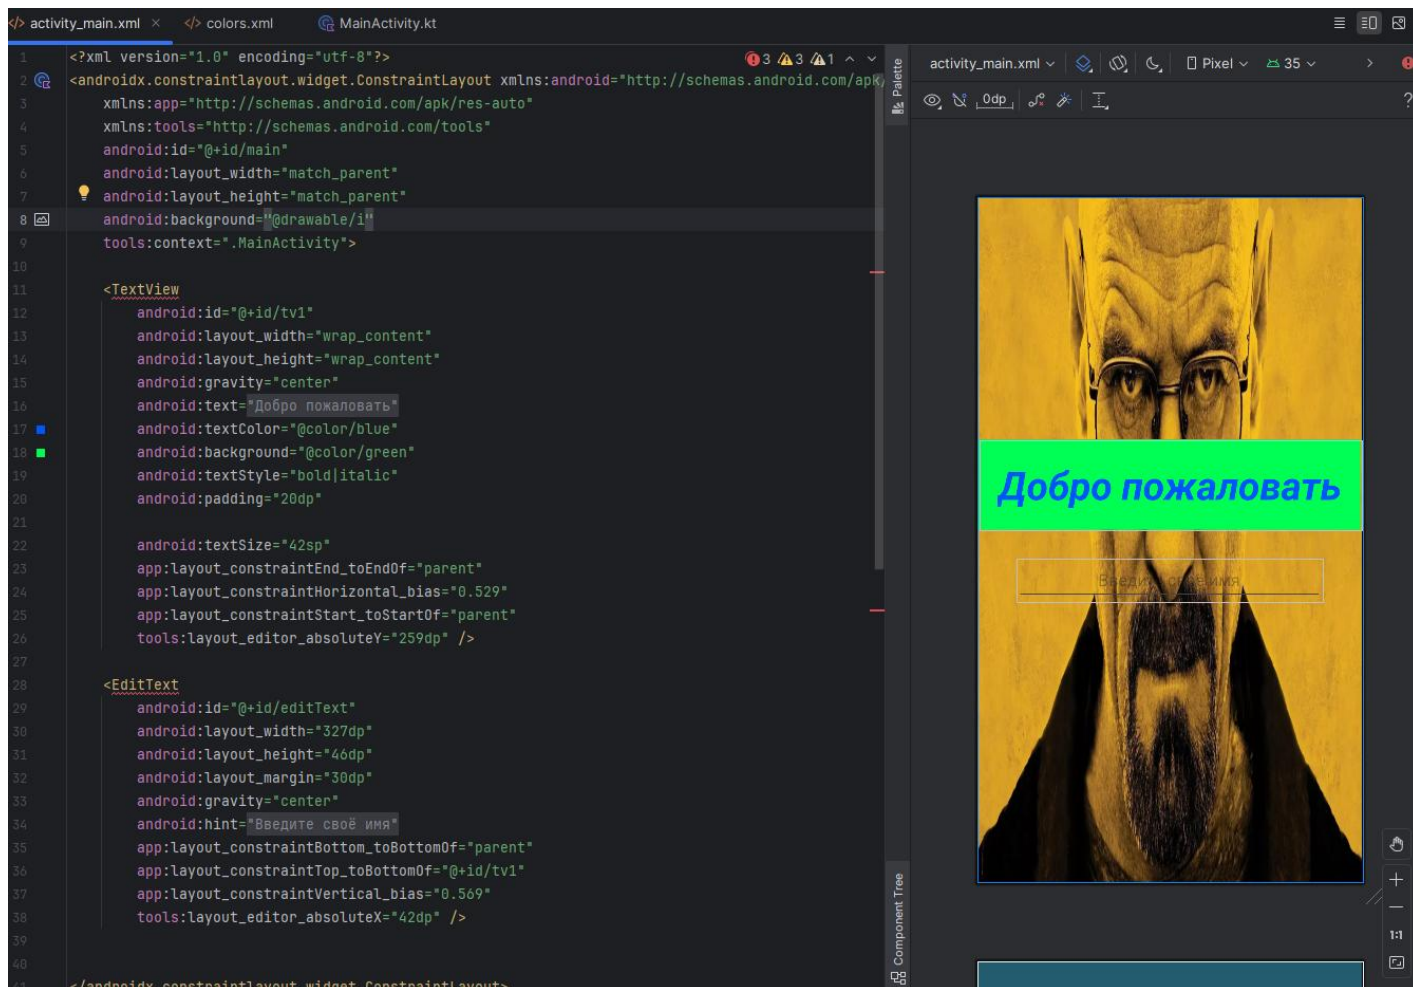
activity_main.xml × colors.xml MainActivity.kt

1 <?xml version="1.0" encoding="utf-8"?>
2 <androidx.constraintlayout.widget.ConstraintLayout xmlns:android="http://schemas.android.com/apk
3 xmlns:app="http://schemas.android.com/apk/res-auto"
4 xmlns:tools="http://schemas.android.com/tools"
5 android:id="@+id/main"
6 android:layout_width="match_parent"
7 android:layout_height="match_parent"
8 android:background="@drawable/i"
9 tools:context=".MainActivity">
10
11 <TextView
12 android:id="@+id/tv1"
13 android:layout_width="wrap_content"
14 android:layout_height="wrap_content"
15 android:gravity="center"
16 android:text="Добро пожаловать"
17 android:textColor="@color/blue"
18 android:background="@color/green"
19 android:textStyle="bold|italic"
20 android:padding="20dp"
21
22 android:textSize="42sp"
23 app:layout_constraintEnd_toEndOf="parent"
24 app:layout_constraintHorizontal_bias="0.529"
25 app:layout_constraintStart_toStartOf="parent"
26 tools:layout_editor_absoluteY="259dp" />
27
28 <EditText
29 android:id="@+id/editText"
30 android:layout_width="327dp"
31 android:layout_height="46dp"
32 android:layout_margin="30dp"
33 android:gravity="center"
34 android:hint="Введите своё имя"
35 app:layout_constraintBottom_toBottomOf="parent"
36 app:layout_constraintTop_toBottomOf="@+id/tv1"
37 app:layout_constraintVertical_bias="0.569"
38 tools:layout_editor_absoluteX="42dp" />
39
40
41 </androidx.constraintlayout.widget.ConstraintLayout>

3 3 1

Palette
Component Tree

activity_main.xml Pixel 35
0dp

Добро пожаловать
Введите своё имя

1:1